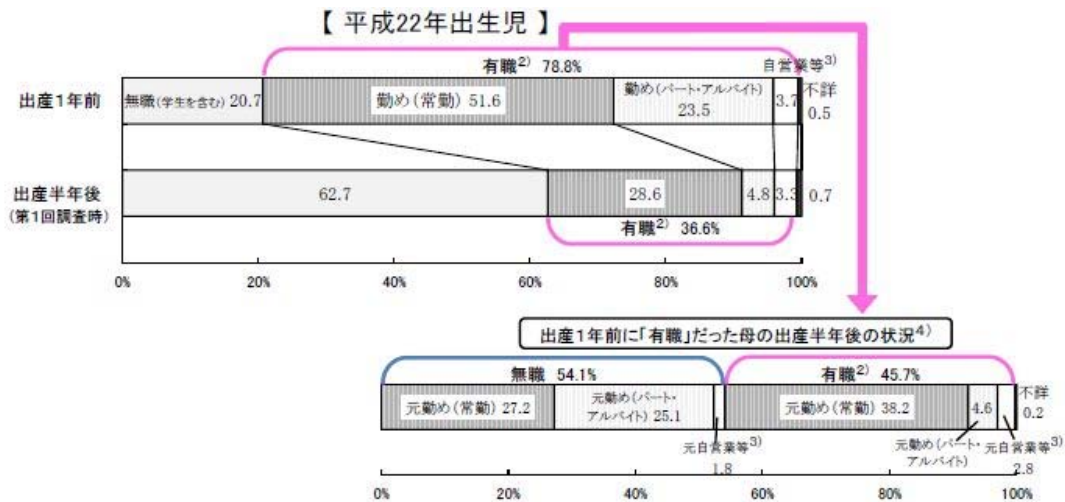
【 平成22年出生児 】

有職$^{2)}$ 78.8%

自営業等$^{3)}$

出産1年前

無職(学生を含む) 20.7

勤め(常勤) 51.6

勤め(パート・アルバイト) 23.5

3.7

不詳 0.5

出産半年後 (第1回調査時)

62.7

28.6

4.8

3.3

0.7

有職$^{2)}$ 36.6%

0%

20%

40%

60%

80%

100%

出産1年前に「有職」だった母の出産半年後の状況$^{4)}$

無職 54.1%

有職$^{2)}$ 45.7%

元勤め(常勤) 27.2

元勤め(パート・アルバイト) 25.1

元勤め(常勤) 38.2

4.6

不詳 0.2

元自営業等$^{3)}$ 1.8

元勤め(パート・アルバイト)

元自営業等$^{3)}$ 2.8

0%

20%

40%

60%

80%

100%